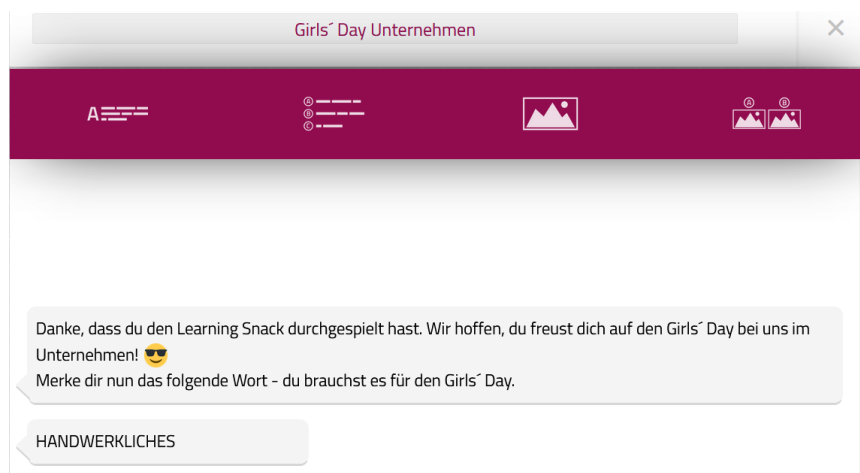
Girls´ Day Unternehmen

×

A

Ⓐ
Ⓑ
Ⓒ

Ⓐ Ⓑ

Danke, dass du den Learning Snack durchgespielt hast. Wir hoffen, du freust dich auf den Girls´ Day bei uns im Unternehmen! 😎
Merke dir nun das folgende Wort - du brauchst es für den Girls´ Day.

HANDWERKLICHES